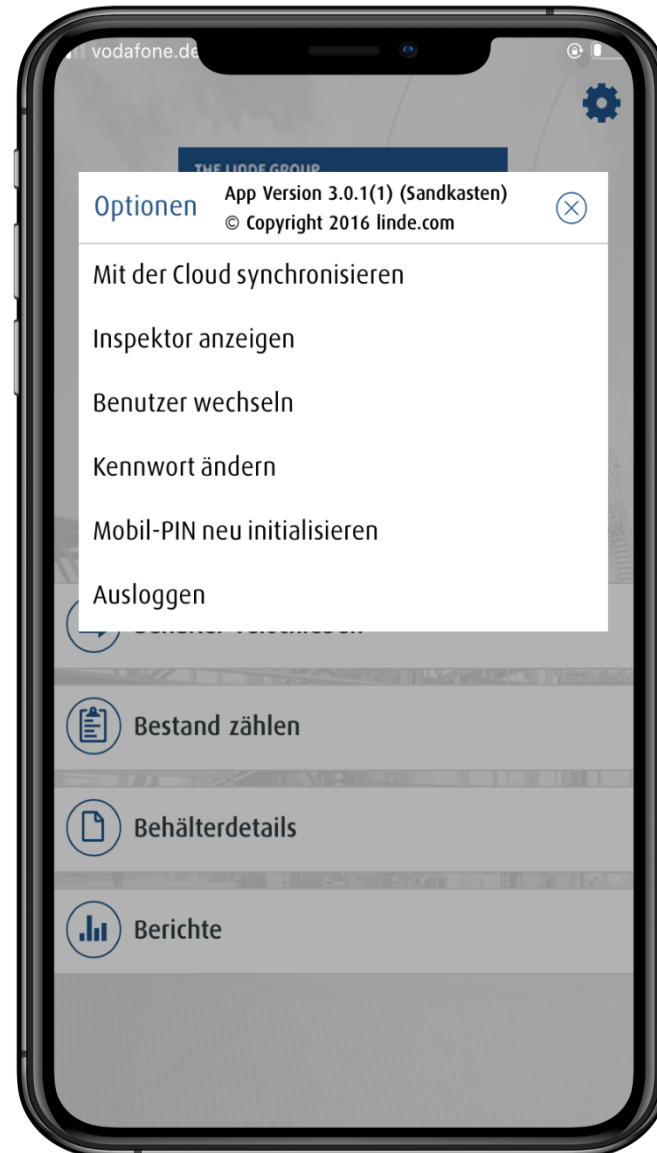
vodafone.de

THE LINDE GROUP

Optionen

App Version 3.0.1(1) (Sandkasten)
© Copyright 2016 linde.com

Mit der Cloud synchronisieren

Inspektor anzeigen

Benutzer wechseln

Kennwort ändern

Mobil-PIN neu initialisieren

Ausloggen

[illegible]

Bestand zählen

Behälterdetails

Berichte